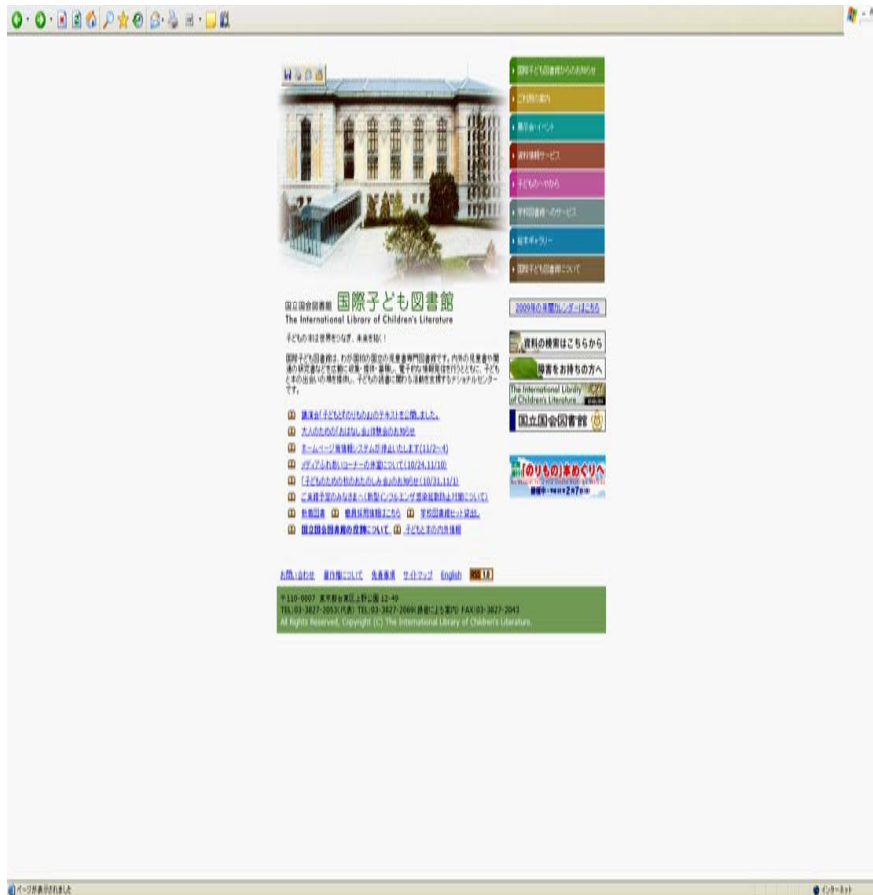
国際子ども図書館からのお知らせ

ご利用の案内

展示会・イベント

資料情報サービス

子どものへやから

学校図書館へのサービス

絵本ギャラリー

国際子ども図書館について

国立国会図書館 国際子ども図書館
The International Library of Children's Literature

子どもの本は世界をつなぎ、未来を拓く！

国際子ども図書館は、わが国初の国立の児童書専門図書館です。内外の児童書や関連の研究書などを広範に収集・提供・保存し、電子的な情報発信を行うとともに、子どもと本の出会いの場を提供し、子どもの読書に関わる活動を支援するナショナルセンターです。

2009年の年間カレンダーはこちら

資料の検索はこちらから

障害をお持ちの方へ

The International Library of Children's Literature

国立国会図書館

「のりもの」本めぐりへ

講演会「子どもとのりもの」のテキストを公開しました。

大人のための「おはなし会」特別会のお知らせ

ホームページ検索システムが停止いたします(11/2〜4)

メディアふれあいコーナーの休室について(10/24,11/10)

「子どものための おたのしみ会」のお知らせ(10/31,11/1)

ご来館予定のみなさまへ(新型インフルエンザ感染拡大防止対策について)

新着図書 職員採用情報はこちら 学校図書館セット貸出

国立国会図書館の投稿について 子どもと本の講座情報

お問い合わせ 著作権について 免責事項 サイトマップ English

〒110-0007 東京都台東区上野公園 12-49
TEL:03-3827-2053(代表) TEL:03-3827-2069(音声による案内) FAX:03-3827-2043
All Rights Reserved, Copyright (C) The International Library of Children's Literature.

ページが表示されました

インターネット